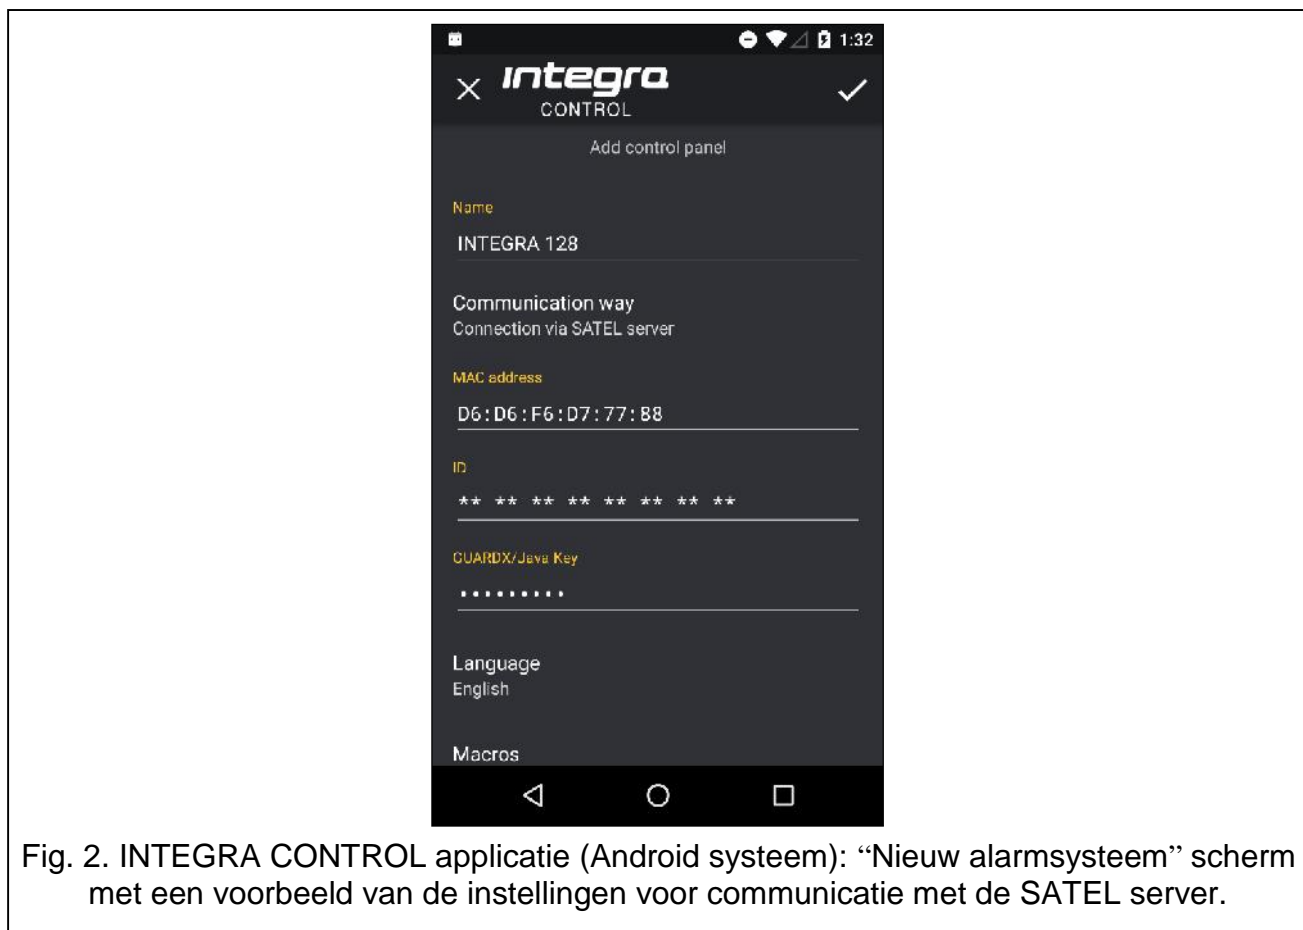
1:32

integra
CONTROL

Add control panel

Name
INTEGRA 128

Communication way
Connection via SATEL server

MAC address
D6:D6:F6:D7:77:B8

ID
** ** ** ** ** ** ** **

GUARDX/Java Key
•••••••••

Language
English

Macros

Fig. 2. INTEGRA CONTROL applicatie (Android systeem): "Nieuw alarmsysteem" scherm met een voorbeeld van de instellingen voor communicatie met de SATEL server.